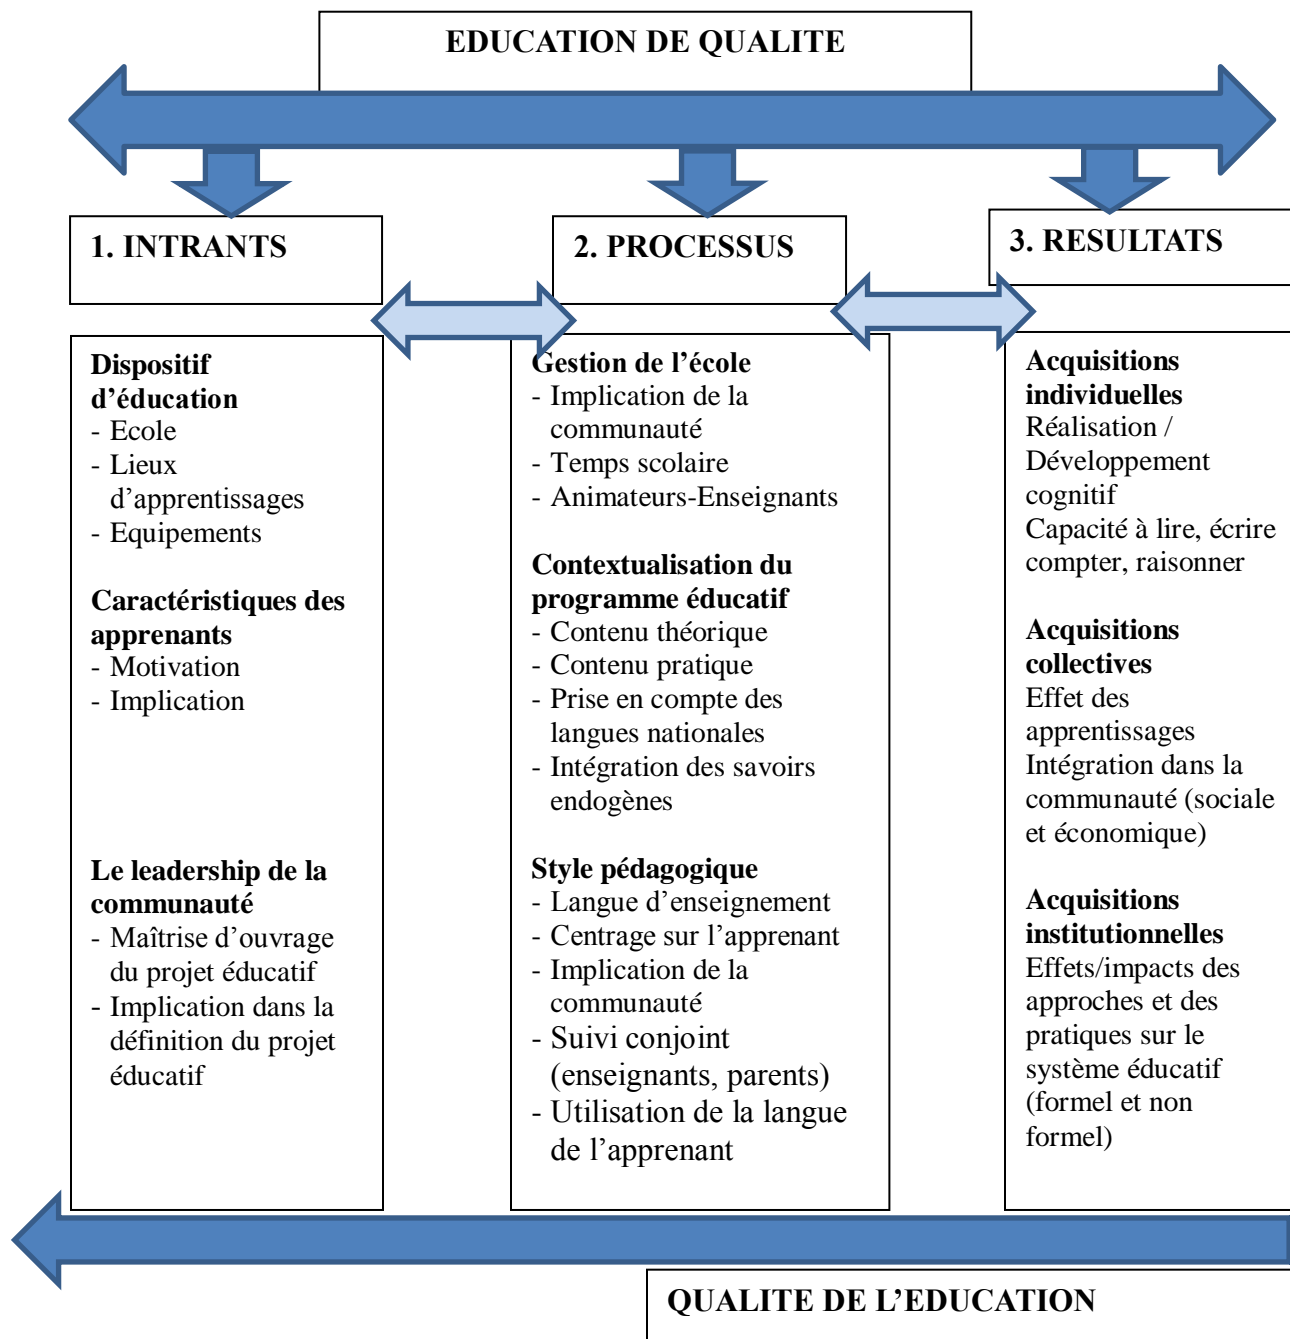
EDUCATION DE QUALITE

1. INTRANTS

2. PROCESSUS

3. RESULTATS

**Dispositif d'éducation**
- Ecole
- Lieux d'apprentissages
- Equipements

**Caractéristiques des apprenants**
- Motivation
- Implication

**Le leadership de la communauté**
- Maîtrise d'ouvrage du projet éducatif
- Implication dans la définition du projet éducatif

**Gestion de l'école**
- Implication de la communauté
- Temps scolaire
- Animateurs-Enseignants

**Contextualisation du programme éducatif**
- Contenu théorique
- Contenu pratique
- Prise en compte des langues nationales
- Intégration des savoirs endogènes

**Style pédagogique**
- Langue d'enseignement
- Centrage sur l'apprenant
- Implication de la communauté
- Suivi conjoint (enseignants, parents)
- Utilisation de la langue de l'apprenant

**Acquisitions individuelles**
Réalisation / Développement cognitif
Capacité à lire, écrire compter, raisonner

**Acquisitions collectives**
Effet des apprentissages
Intégration dans la communauté (sociale et économique)

**Acquisitions institutionnelles**
Effets/impacts des approches et des pratiques sur le système éducatif (formel et non formel)

QUALITE DE L'EDUCATION